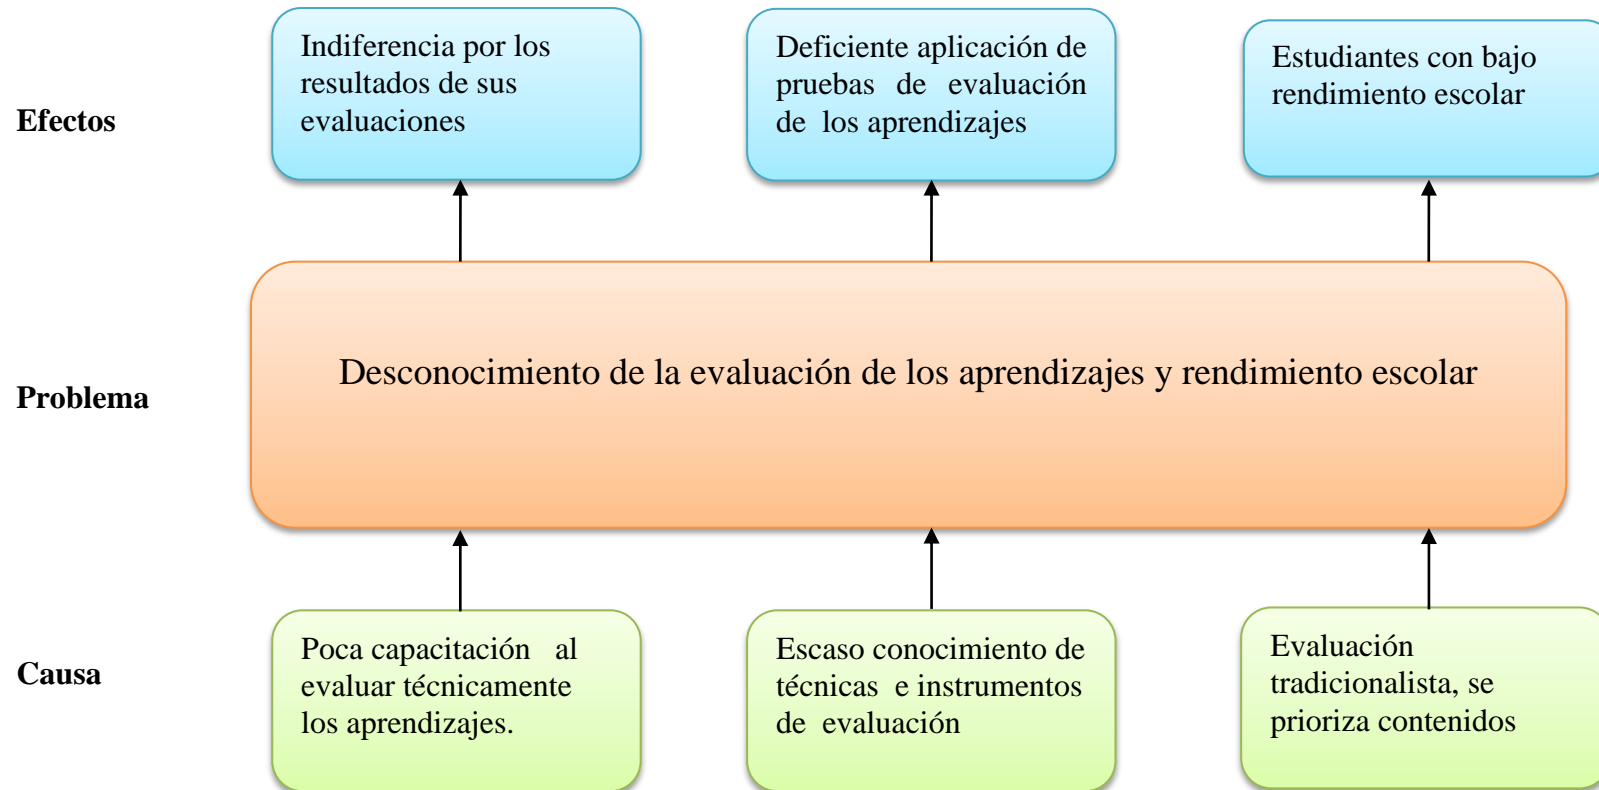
Efectos

Indiferencia por los resultados de sus evaluaciones

Deficiente aplicación de pruebas de evaluación de los aprendizajes

Estudiantes con bajo rendimiento escolar

Problema

Desconocimiento de la evaluación de los aprendizajes y rendimiento escolar

Causa

Poca capacitación al evaluar técnicamente los aprendizajes.

Escaso conocimiento de técnicas e instrumentos de evaluación

Evaluación tradicionalista, se prioriza contenidos